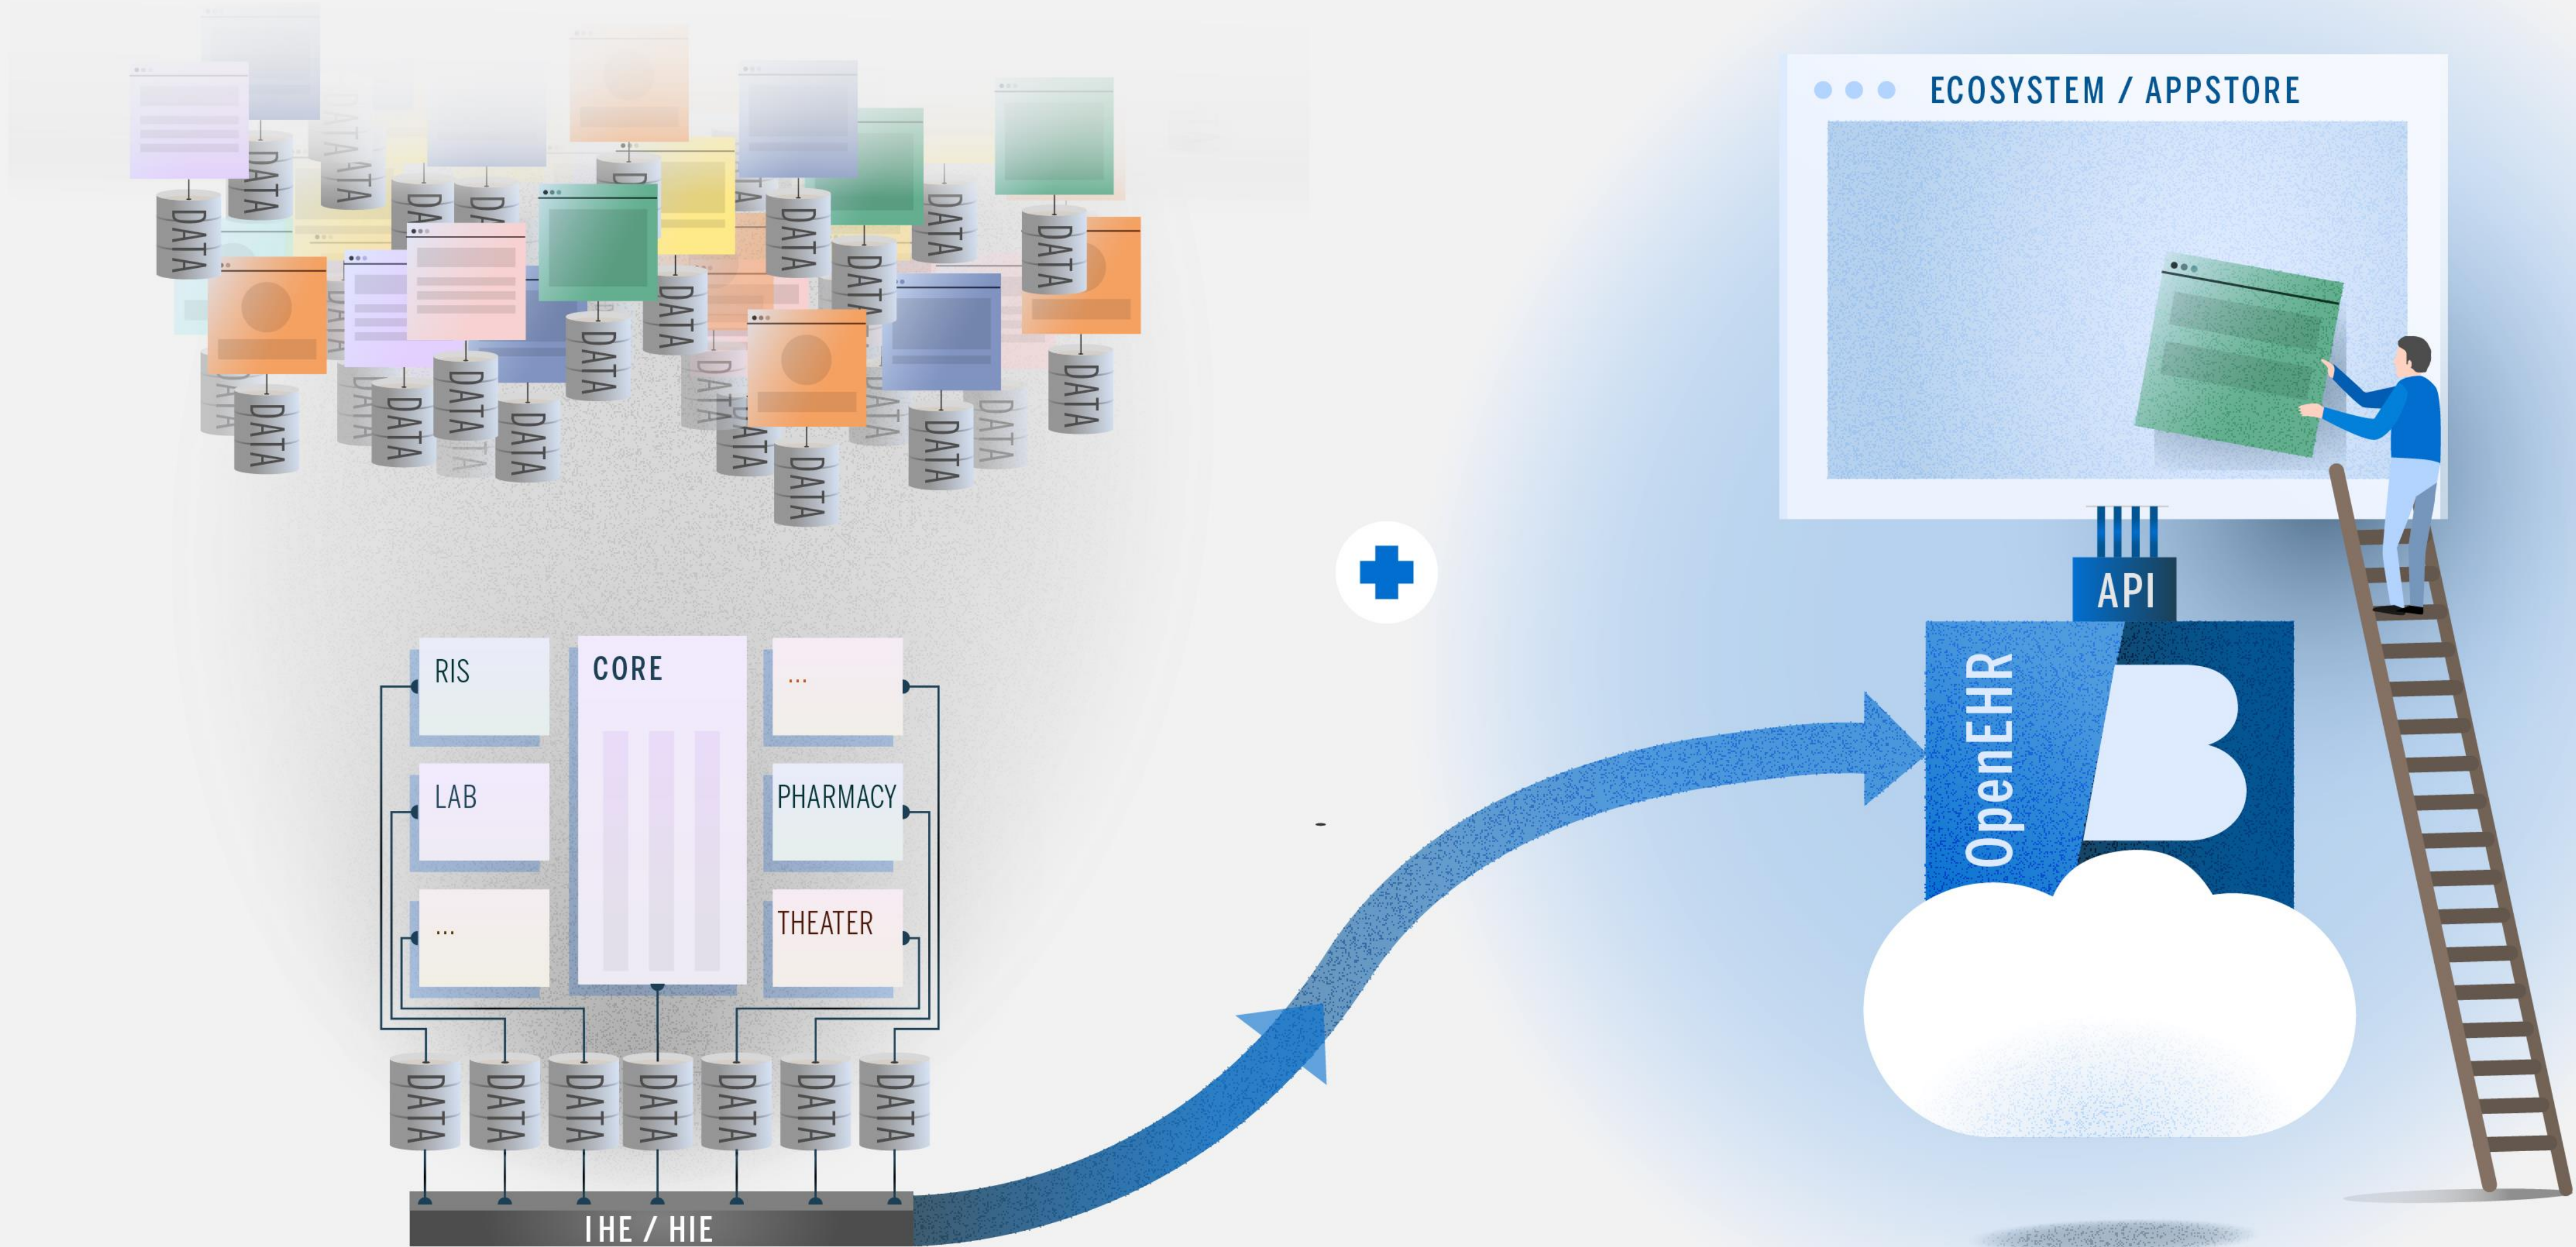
DATA DATA DATA DATA DATA DATA DATA DATA DATA DATA DATA DATA DATA DATA DATA DATA DATA

ECOSYSTEM / APPSTORE

API

OpenEHR

RIS

CORE

...

LAB

PHARMACY

...

THEATER

DATA DATA DATA DATA DATA DATA DATA

IHE / HIE